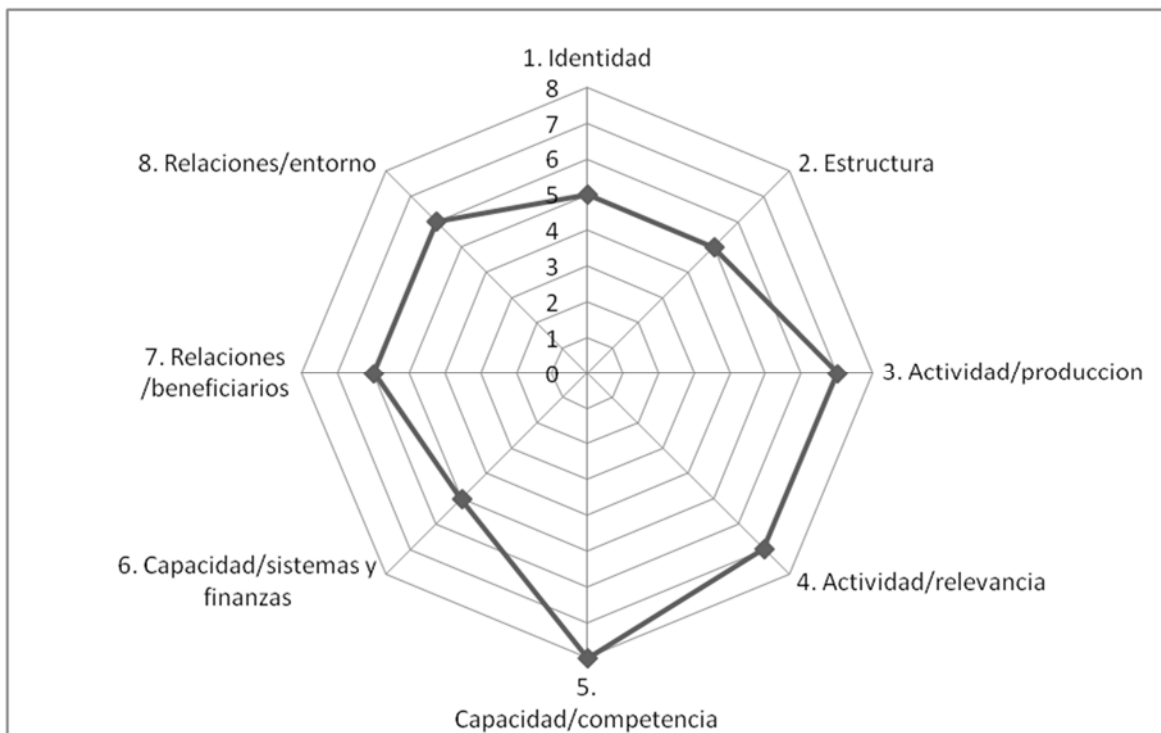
1. Identidad
8
7
6
5
4
3
2
1
0
2. Estructura
3. Actividad/produccion
4. Actividad/relevancia
5. Capacidad/competencia
6. Capacidad/sistemas y finanzas
7. Relaciones /beneficiarios
8. Relaciones/entorno